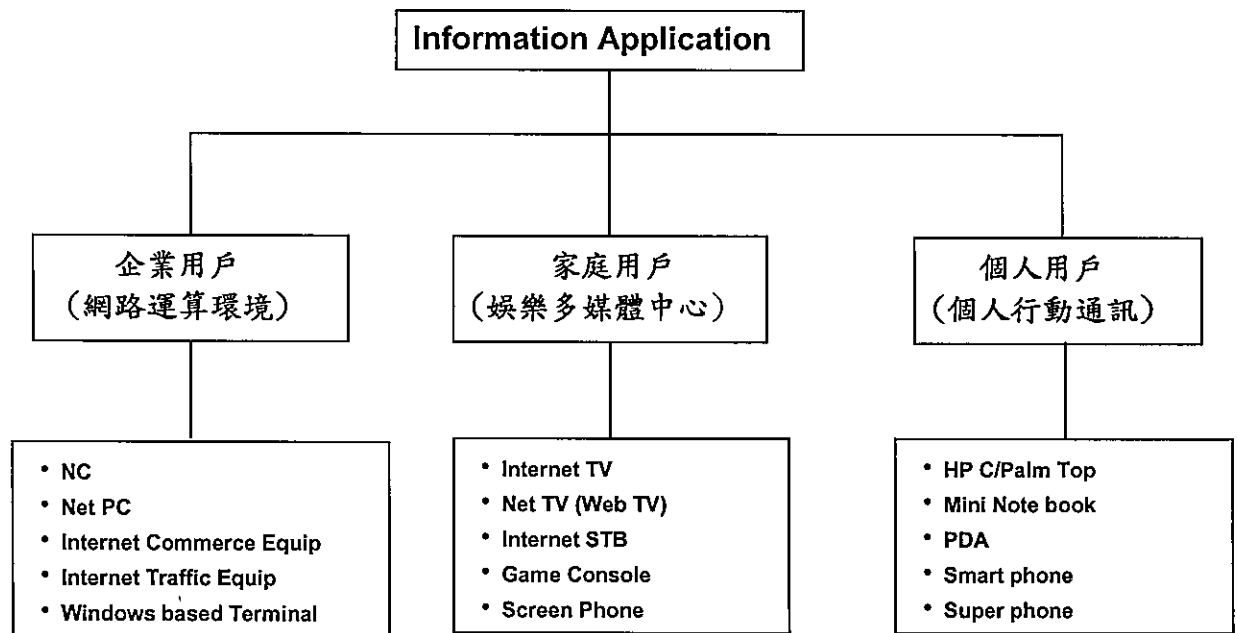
Information Application

企業用戶
(網路運算環境)

家庭用戶
(娛樂多媒體中心)

個人用戶
(個人行動通訊)

• NC
• Net PC
• Internet Commerce Equip
• Internet Traffic Equip
• Windows based Terminal

• Internet TV
• Net TV (Web TV)
• Internet STB
• Game Console
• Screen Phone

• HP C/Palm Top
• Mini Note book
• PDA
• Smart phone
• Super phone